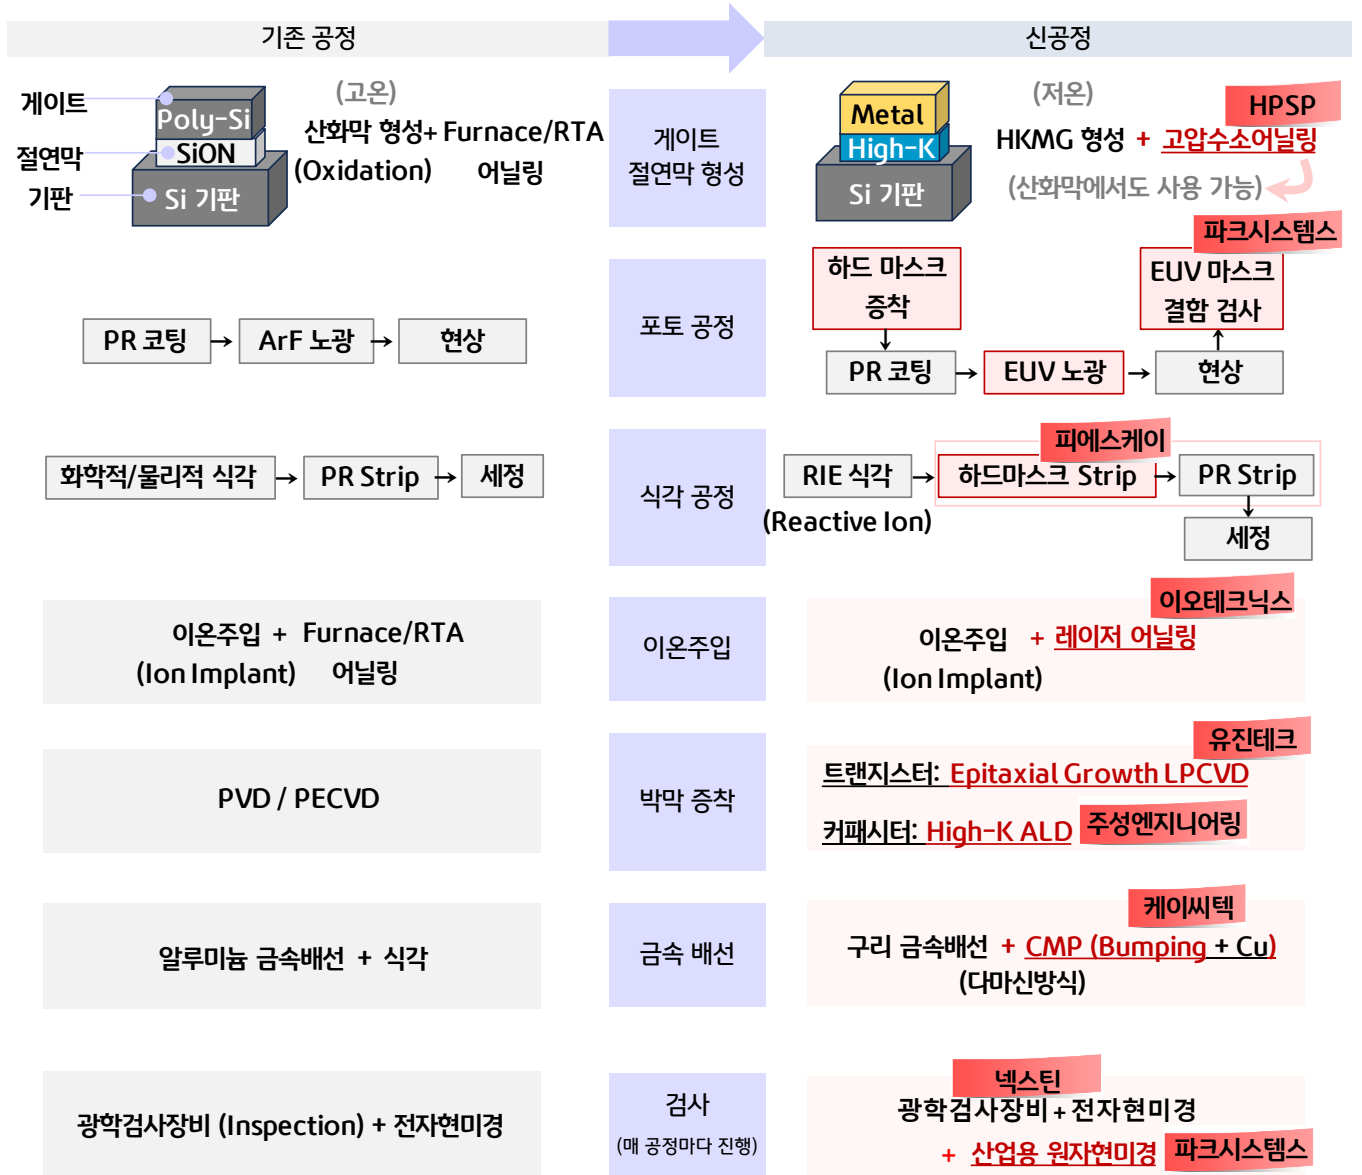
기존 공정

신공정

게이트
절연막
기판
Poly-Si
SiON
Si 기판

(고온)
산화막 형성+ Furnace/RTA
(Oxidation) 어닐링

게이트
절연막 형성

Metal
High-K
Si 기판

(저온)
HPSP
HKMG 형성 + 고압수소어닐링
(산화막에서도 사용 가능)

PR 코팅 → ArF 노광 → 현상

포토 공정

파크시스템스
하드 마스크 증착
EUV 마스크 결함 검사
PR 코팅 → EUV 노광 → 현상

화학적/물리적 식각 → PR Strip → 세정

식각 공정

피에스케이
RIE 식각 → 하드마스크 Strip → PR Strip
(Reactive Ion)
세정

이온주입 + Furnace/RTA
(Ion Implant) 어닐링

이온주입

이오테크닉스
이온주입 + 레이저 어닐링
(Ion Implant)

PVD / PECVD

박막 증착

유진테크
트랜지스터: Epitaxial Growth LPCVD
커패시터: High-K ALD 주성엔지니어링

알루미늄 금속배선 + 식각

금속 배선

케이씨텍
구리 금속배선 + CMP (Bumping + Cu)
(다마신방식)

광학검사장비 (Inspection) + 전자현미경

검사
(매 공정마다 진행)

넥스틴
광학검사장비 + 전자현미경
+ 산업용 원자현미경 파크시스템스